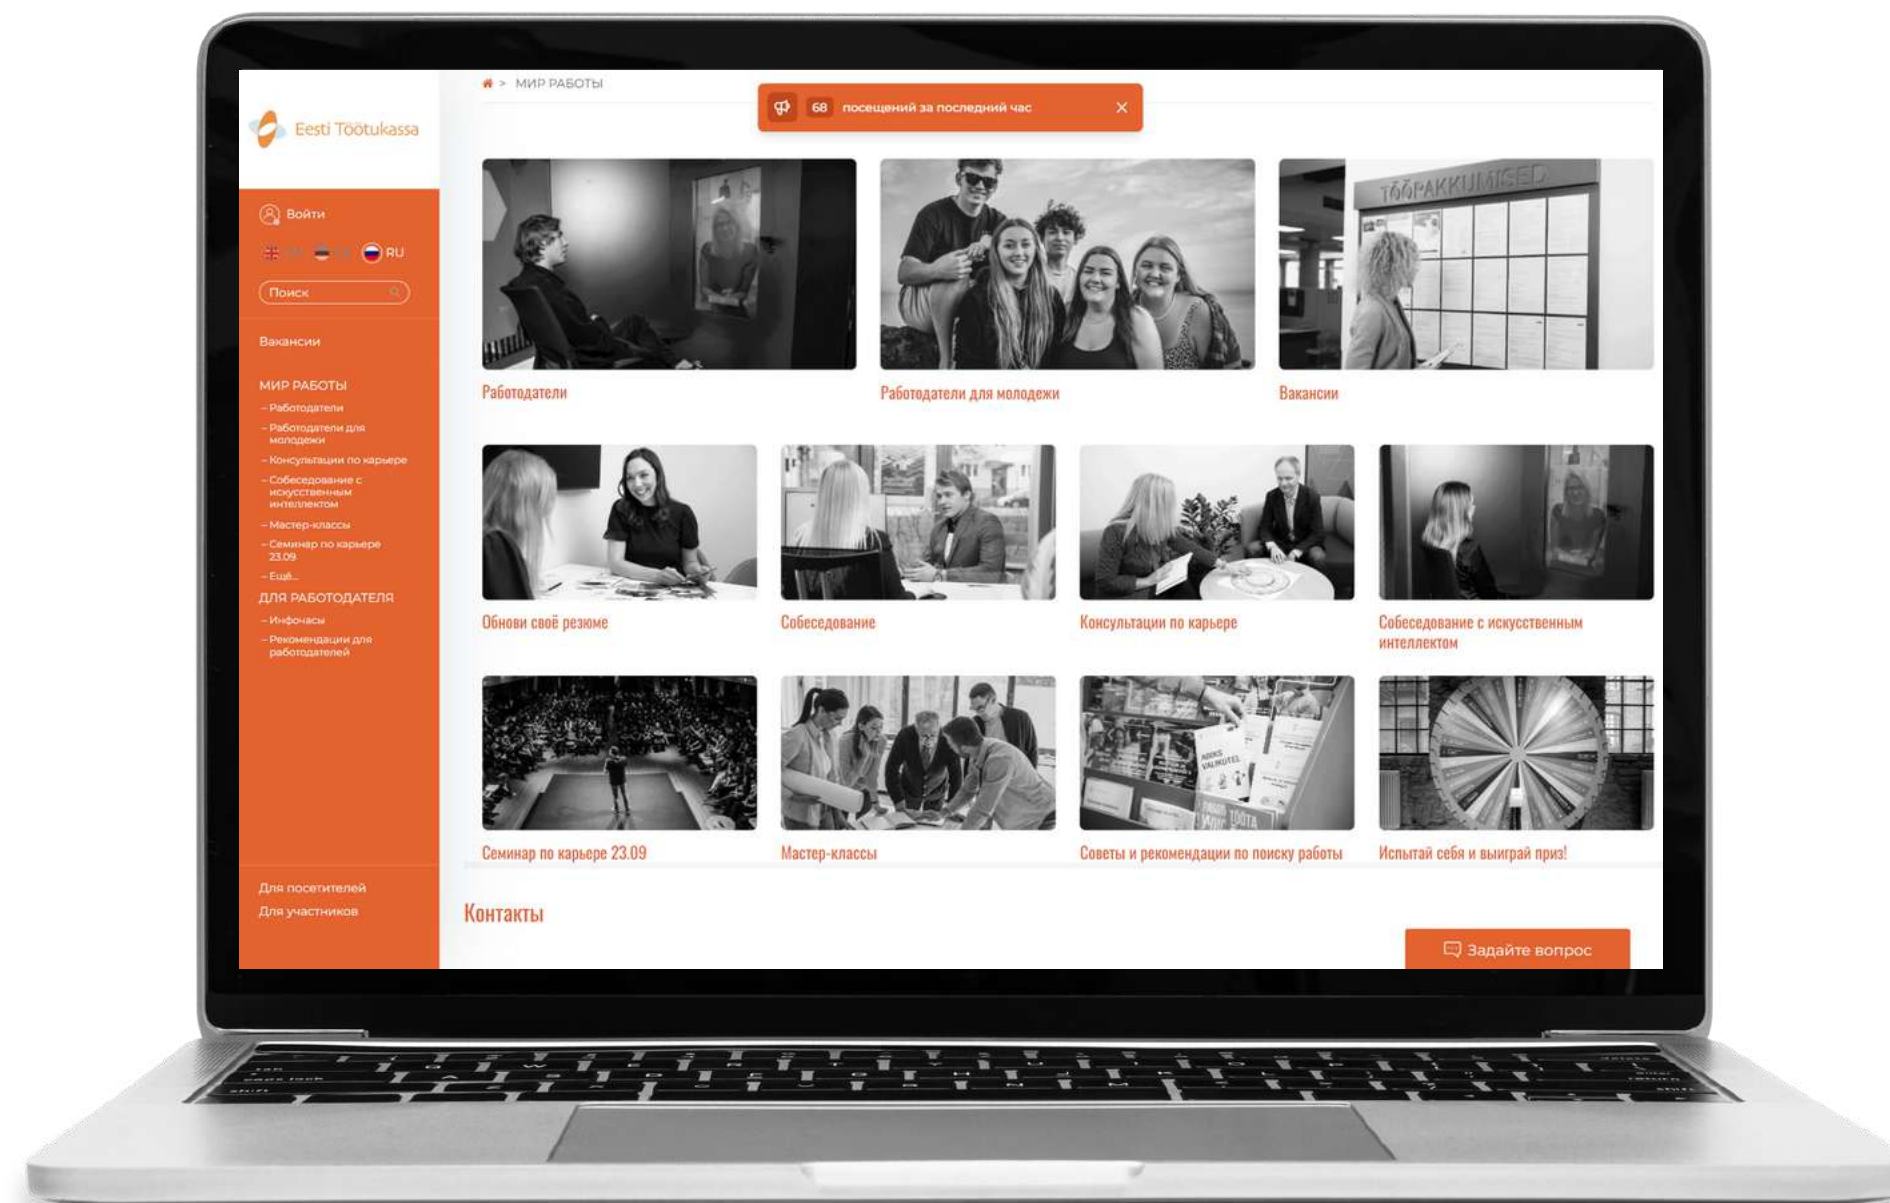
Eesti Töötukassa

Войти

EN ET RU

Поиск

Вакансии

МИР РАБОТЫ
– Работодатели
– Работодатели для молодежи
– Консультации по карьере
– Собеседование с искусственным интеллектом
– Мастер-классы
– Семинар по карьере 23.09
– Ещё...

ДЛЯ РАБОТОДАТЕЛЯ
– Инфочасы
– Рекомендации для работодателей

Для посетителей
Для участников

> МИР РАБОТЫ

68 посещений за последний час

TÖÖPAKKUMISED

Работодатели

Работодатели для молодежи

Вакансии

Обнови своё резюме

Собеседование

Консультации по карьере

Собеседование с искусственным интеллектом

Семинар по карьере 23.09

Мастер-классы

Советы и рекомендации по поиску работы

Испытай себя и выиграй приз!

Контакты

Задайте вопрос